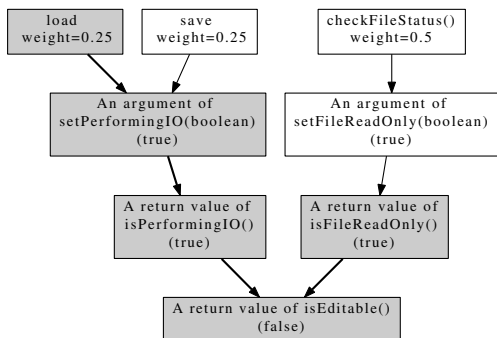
load
weight=0.25

save
weight=0.25

checkFileStatus()
weight=0.5

An argument of
setPerformingIO(boolean)
(true)

An argument of
setFileReadOnly(boolean)
(true)

A return value of
isPerformingIO()
(true)

A return value of
isFileReadOnly()
(true)

A return value of isEditable()
(false)